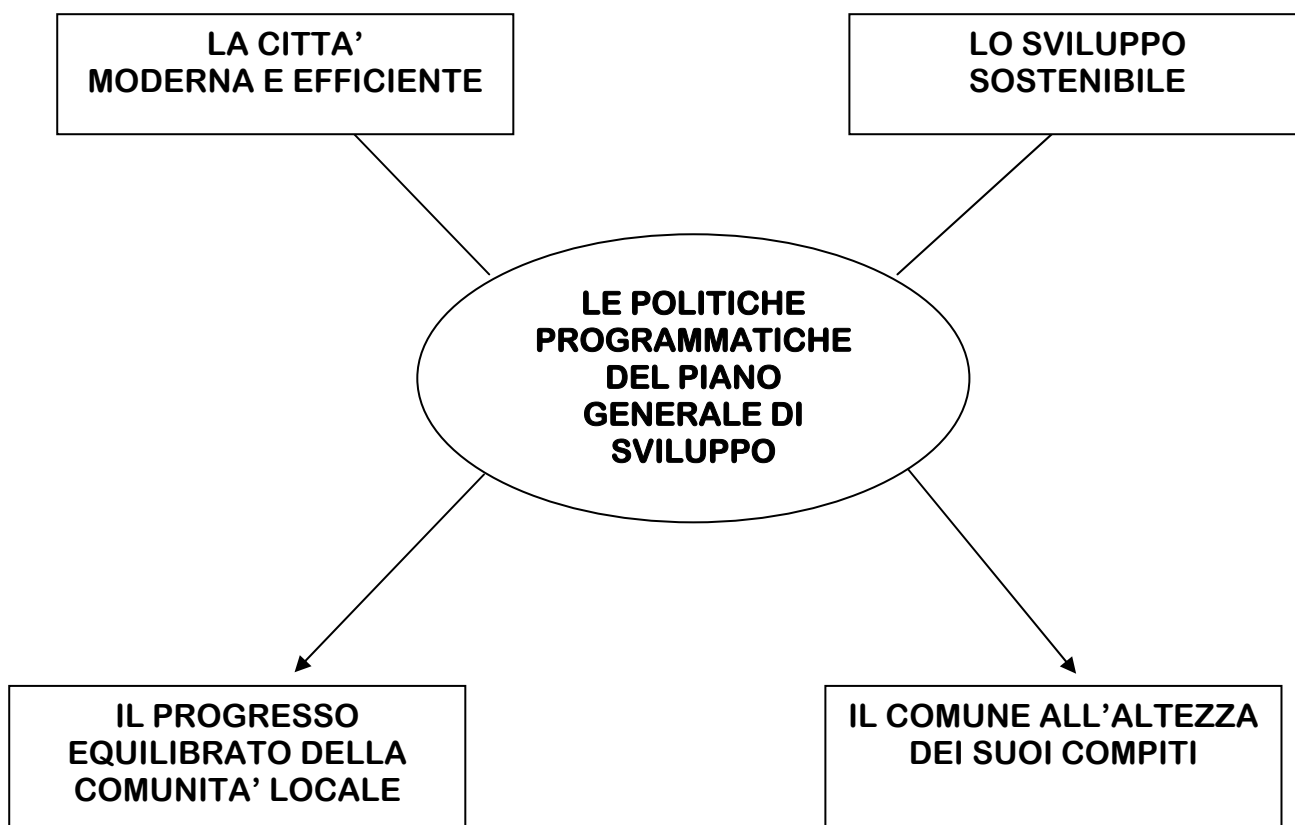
LA CITTA' MODERNA E EFFICIENTE

LO SVILUPPO SOSTENIBILE

LE POLITICHE PROGRAMMATICHE DEL PIANO GENERALE DI SVILUPPO

IL PROGRESSO EQUILIBRATO DELLA COMUNITA' LOCALE

IL COMUNE ALL'ALTEZZA DEI SUOI COMPITI